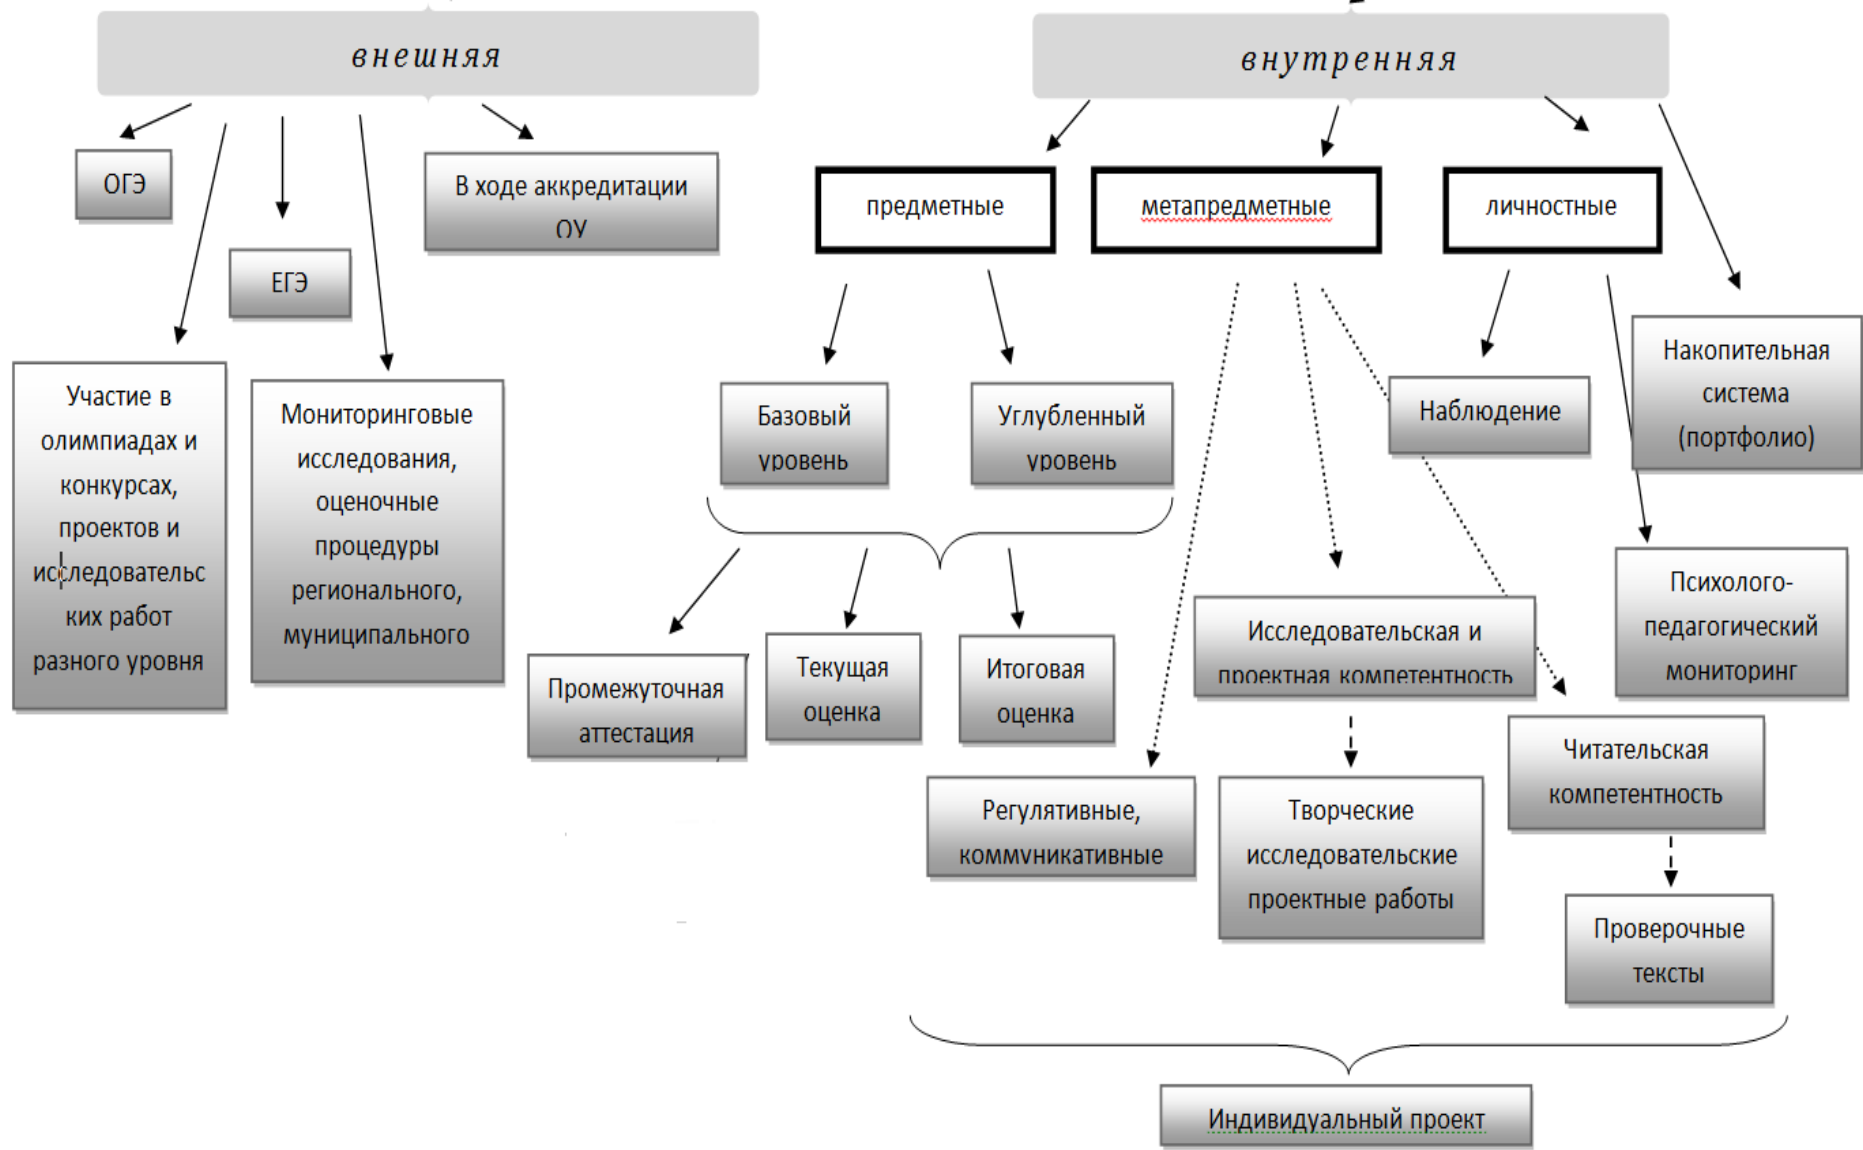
внешняя

внутренняя

ОГЭ

ЕГЭ

В ходе аккредитации ОУ

Участие в олимпиадах и конкурсах, проектов и исследовательских работ разного уровня

Мониторинговые исследования, оценочные процедуры регионального, муниципального

предметные

метапредметные

личностные

Базовый уровень

Углубленный уровень

Промежуточная аттестация

Текущая оценка

Итоговая оценка

Наблюдение

Накопительная система (портфолио)

Психолого-педагогический мониторинг

Исследовательская и проектная компетентность

Регулятивные, коммуникативные

Творческие исследовательские проектные работы

Читательская компетентность

Проверочные тексты

Индивидуальный проект